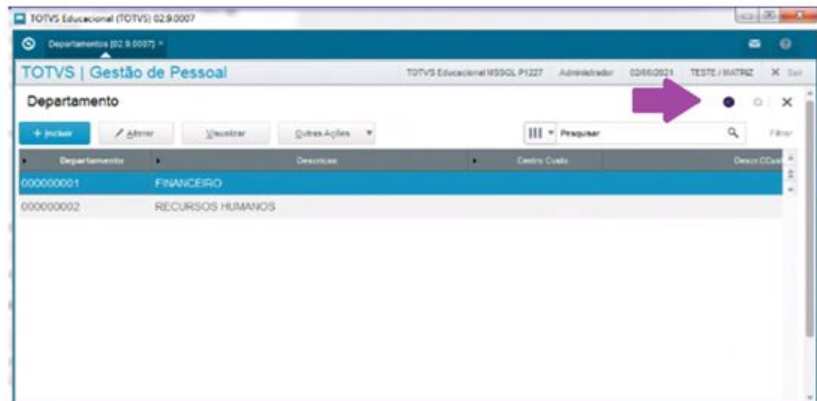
TOTVS Educacional (TOTVS) 02.9.0007

Departamentos [02.9.0007]

TOTVS | Gestão de Pessoal

TOTVS Educacional MSSQL P1227 Administrador 02/06/2021 TESTE / MATRIZ ✕ Sair

Departamento

+ Incluir Alterar Visualizar Outras Ações

Pesquisar

Filtrar

| Departamento | Descricao | Centro Custo | Desc CCusto |
|---|---|---|---|
| 000000001 | FINANCEIRO | | |
| 000000002 | RECURSOS HUMANOS | | |